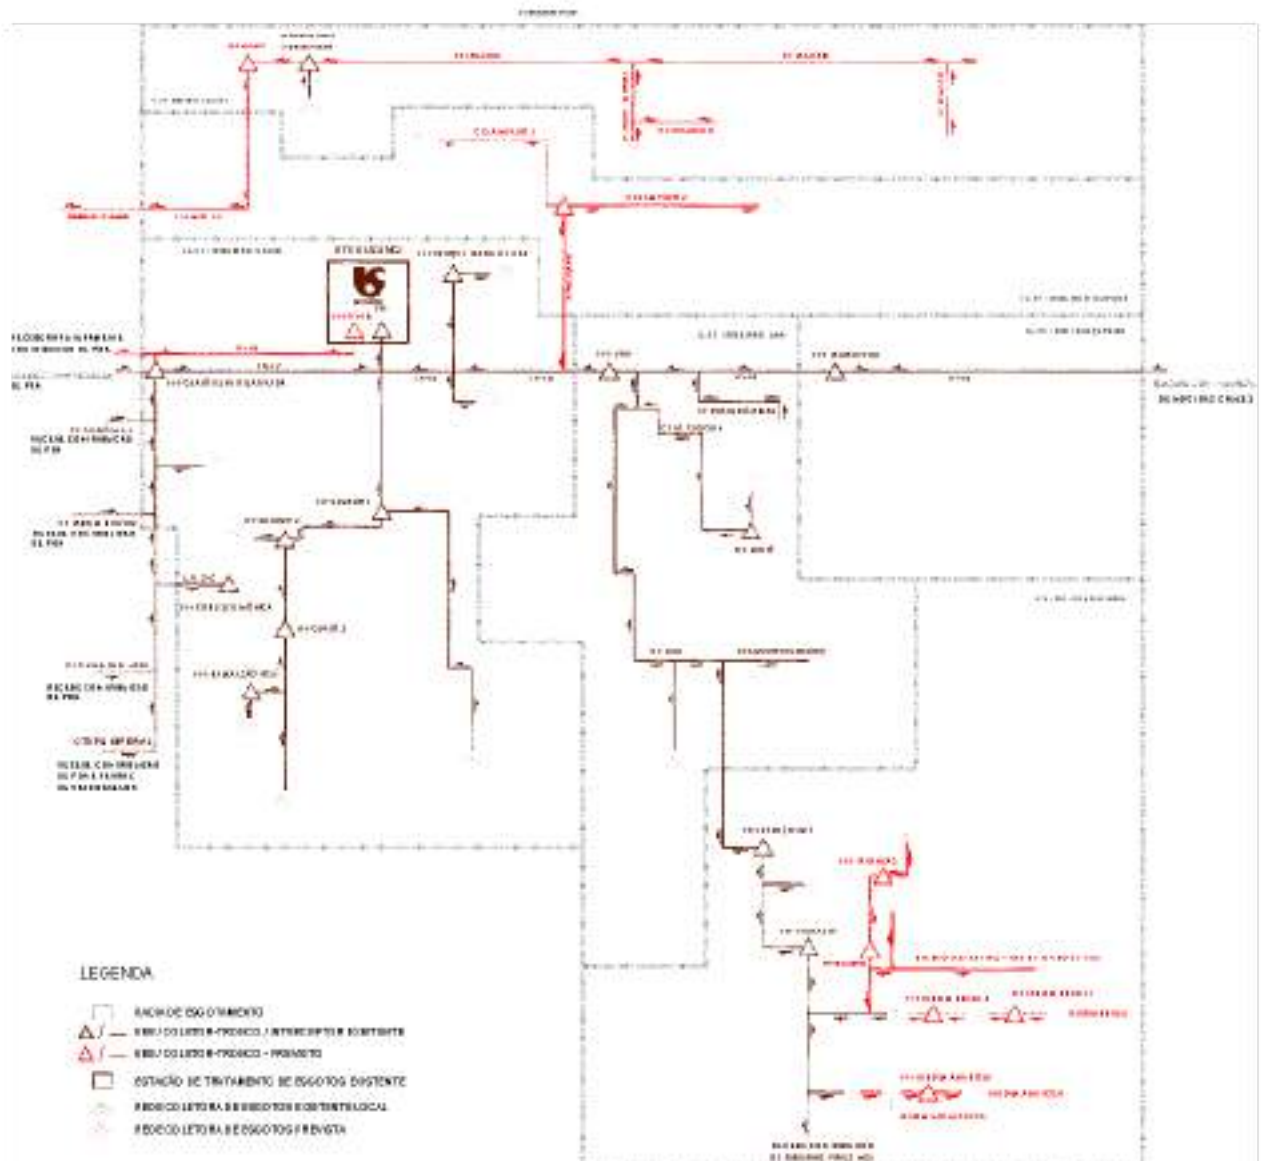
LEGENDA

BACIA DE ESGOTAMENTO
EEE / COLETOR-TRONCO / INTERCEPTOR EXISTENTE
EEE / COLETOR-TRONCO - PROJETO
ESTAÇÃO DE TRATAMENTO DE ESGOTOS EXISTENTE
REDE COLETORA DE ESGOTOS EXISTENTE (LOCAL)
REDE COLETORA DE ESGOTOS PREVISTA

RIO PEIXE
RIO GRANDE

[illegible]